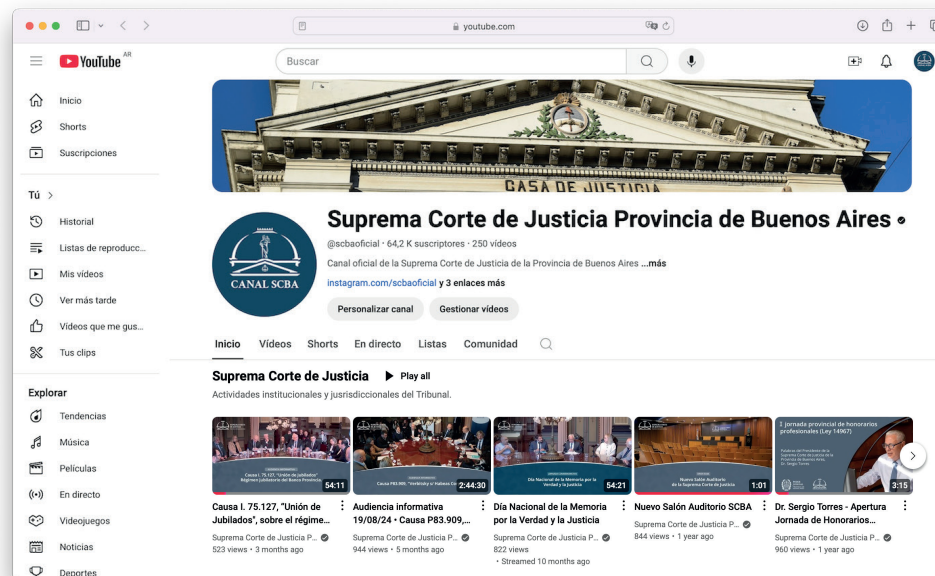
youtube.com

YouTube AR

Buscar

Inicio
Shorts
Suscripciones

Tú >
Historial
Listas de reproducc...
Mis videos
Ver más tarde
Videos que me gus...
Tus clips

Explorar
Tendencias
Música
Películas
En directo
Videojuegos
Noticias
Deportes

CASA DE JUSTICIA

CANAL SCBA

Suprema Corte de Justicia Provincia de Buenos Aires

@scbaoficial · 64,2 K suscriptores · 250 videos

Canal oficial de la Suprema Corte de Justicia de la Provincia de Buenos Aires ...más

instagram.com/scbaoficial y 3 enlaces más

Personalizar canal
Gestionar videos

Inicio Videos Shorts En directo Listas Comunidad

Suprema Corte de Justicia ▶ Play all

Actividades institucionales y jurisdiccionales del Tribunal.

Causa I. 75.127, "Unión de Jubilados" Régimen jubilatorio del Banco Provincia
54:11
Causa I. 75.127, "Unión de Jubilados", sobre el régime...
Suprema Corte de Justicia P...
523 views • 3 months ago

Causa P83.909, "Verbitsky s/ Habeas Corpus"
2:44:30
Audiencia informativa 19/08/24 • Causa P83.909,...
Suprema Corte de Justicia P...
944 views • 5 months ago

Día Nacional de la Memoria por la Verdad y la Justicia
54:21
Día Nacional de la Memoria por la Verdad y la Justicia
Suprema Corte de Justicia P...
822 views
• Streamed 10 months ago

Nuevo Salón Auditorio de la Suprema Corte de Justicia
1:01
Nuevo Salón Auditorio SCBA
Suprema Corte de Justicia P...
844 views • 1 year ago

I jornada provincial de honorarios profesionales (Ley 14967)
Palabras del Presidente de la Suprema Corte de Justicia de la Provincia de Buenos Aires Dr. Sergio Torres
3:15
Dr. Sergio Torres - Apertura Jornada de Honorarios...
Suprema Corte de Justicia P...
960 views • 1 year ago